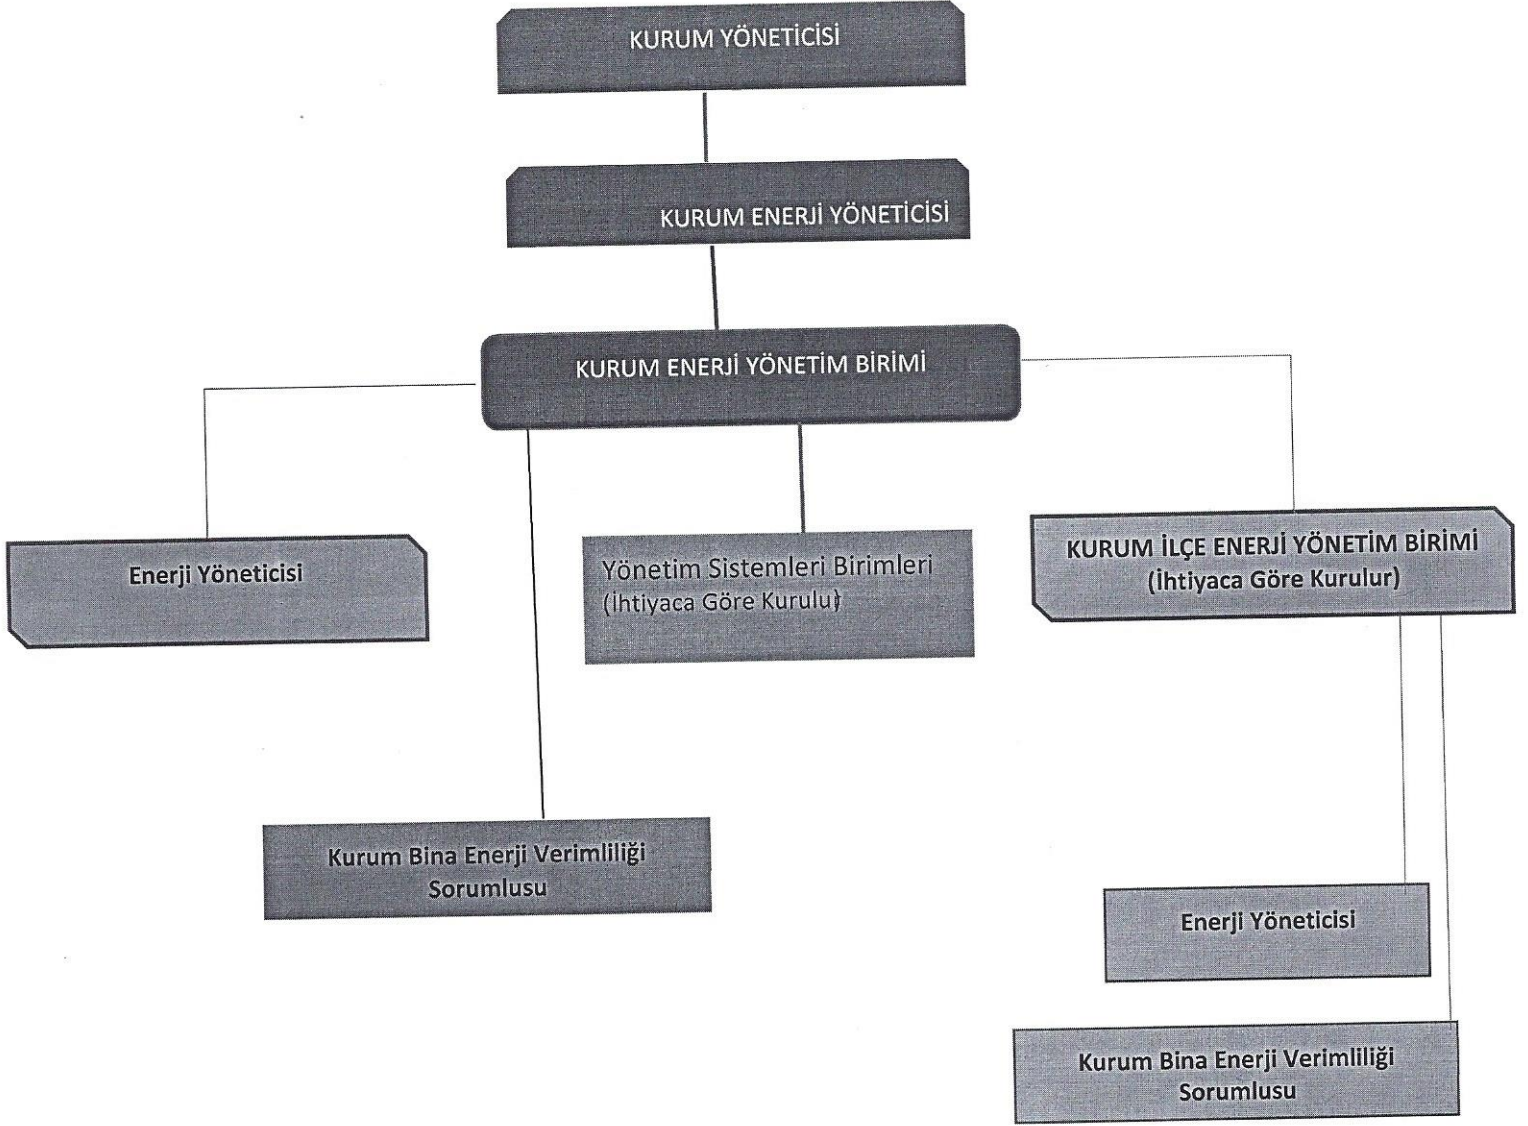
KURUM YÖNETİCİSİ

KURUM ENERJİ YÖNETİCİSİ

KURUM ENERJİ YÖNETİM BİRİMİ

Enerji Yöneticisi

Yönetim Sistemleri Birimleri (İhtiyaca Göre Kurulu)

KURUM İLÇE ENERJİ YÖNETİM BİRİMİ (İhtiyaca Göre Kurulur)

Kurum Bina Enerji Verimliliği Sorumlusu

Enerji Yöneticisi

Kurum Bina Enerji Verimliliği Sorumlusu